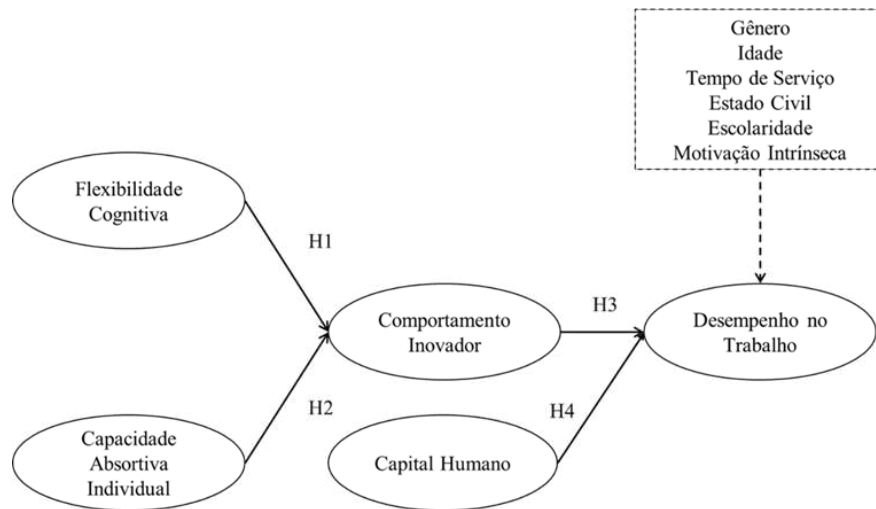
Gênero
Idade
Tempo de Serviço
Estado Civil
Escolaridade
Motivação Intrínseca

Flexibilidade Cognitiva

H1

Comportamento Inovador

H3

Desempenho no Trabalho

H2

H4

Capacidade Absortiva Individual

Capital Humano